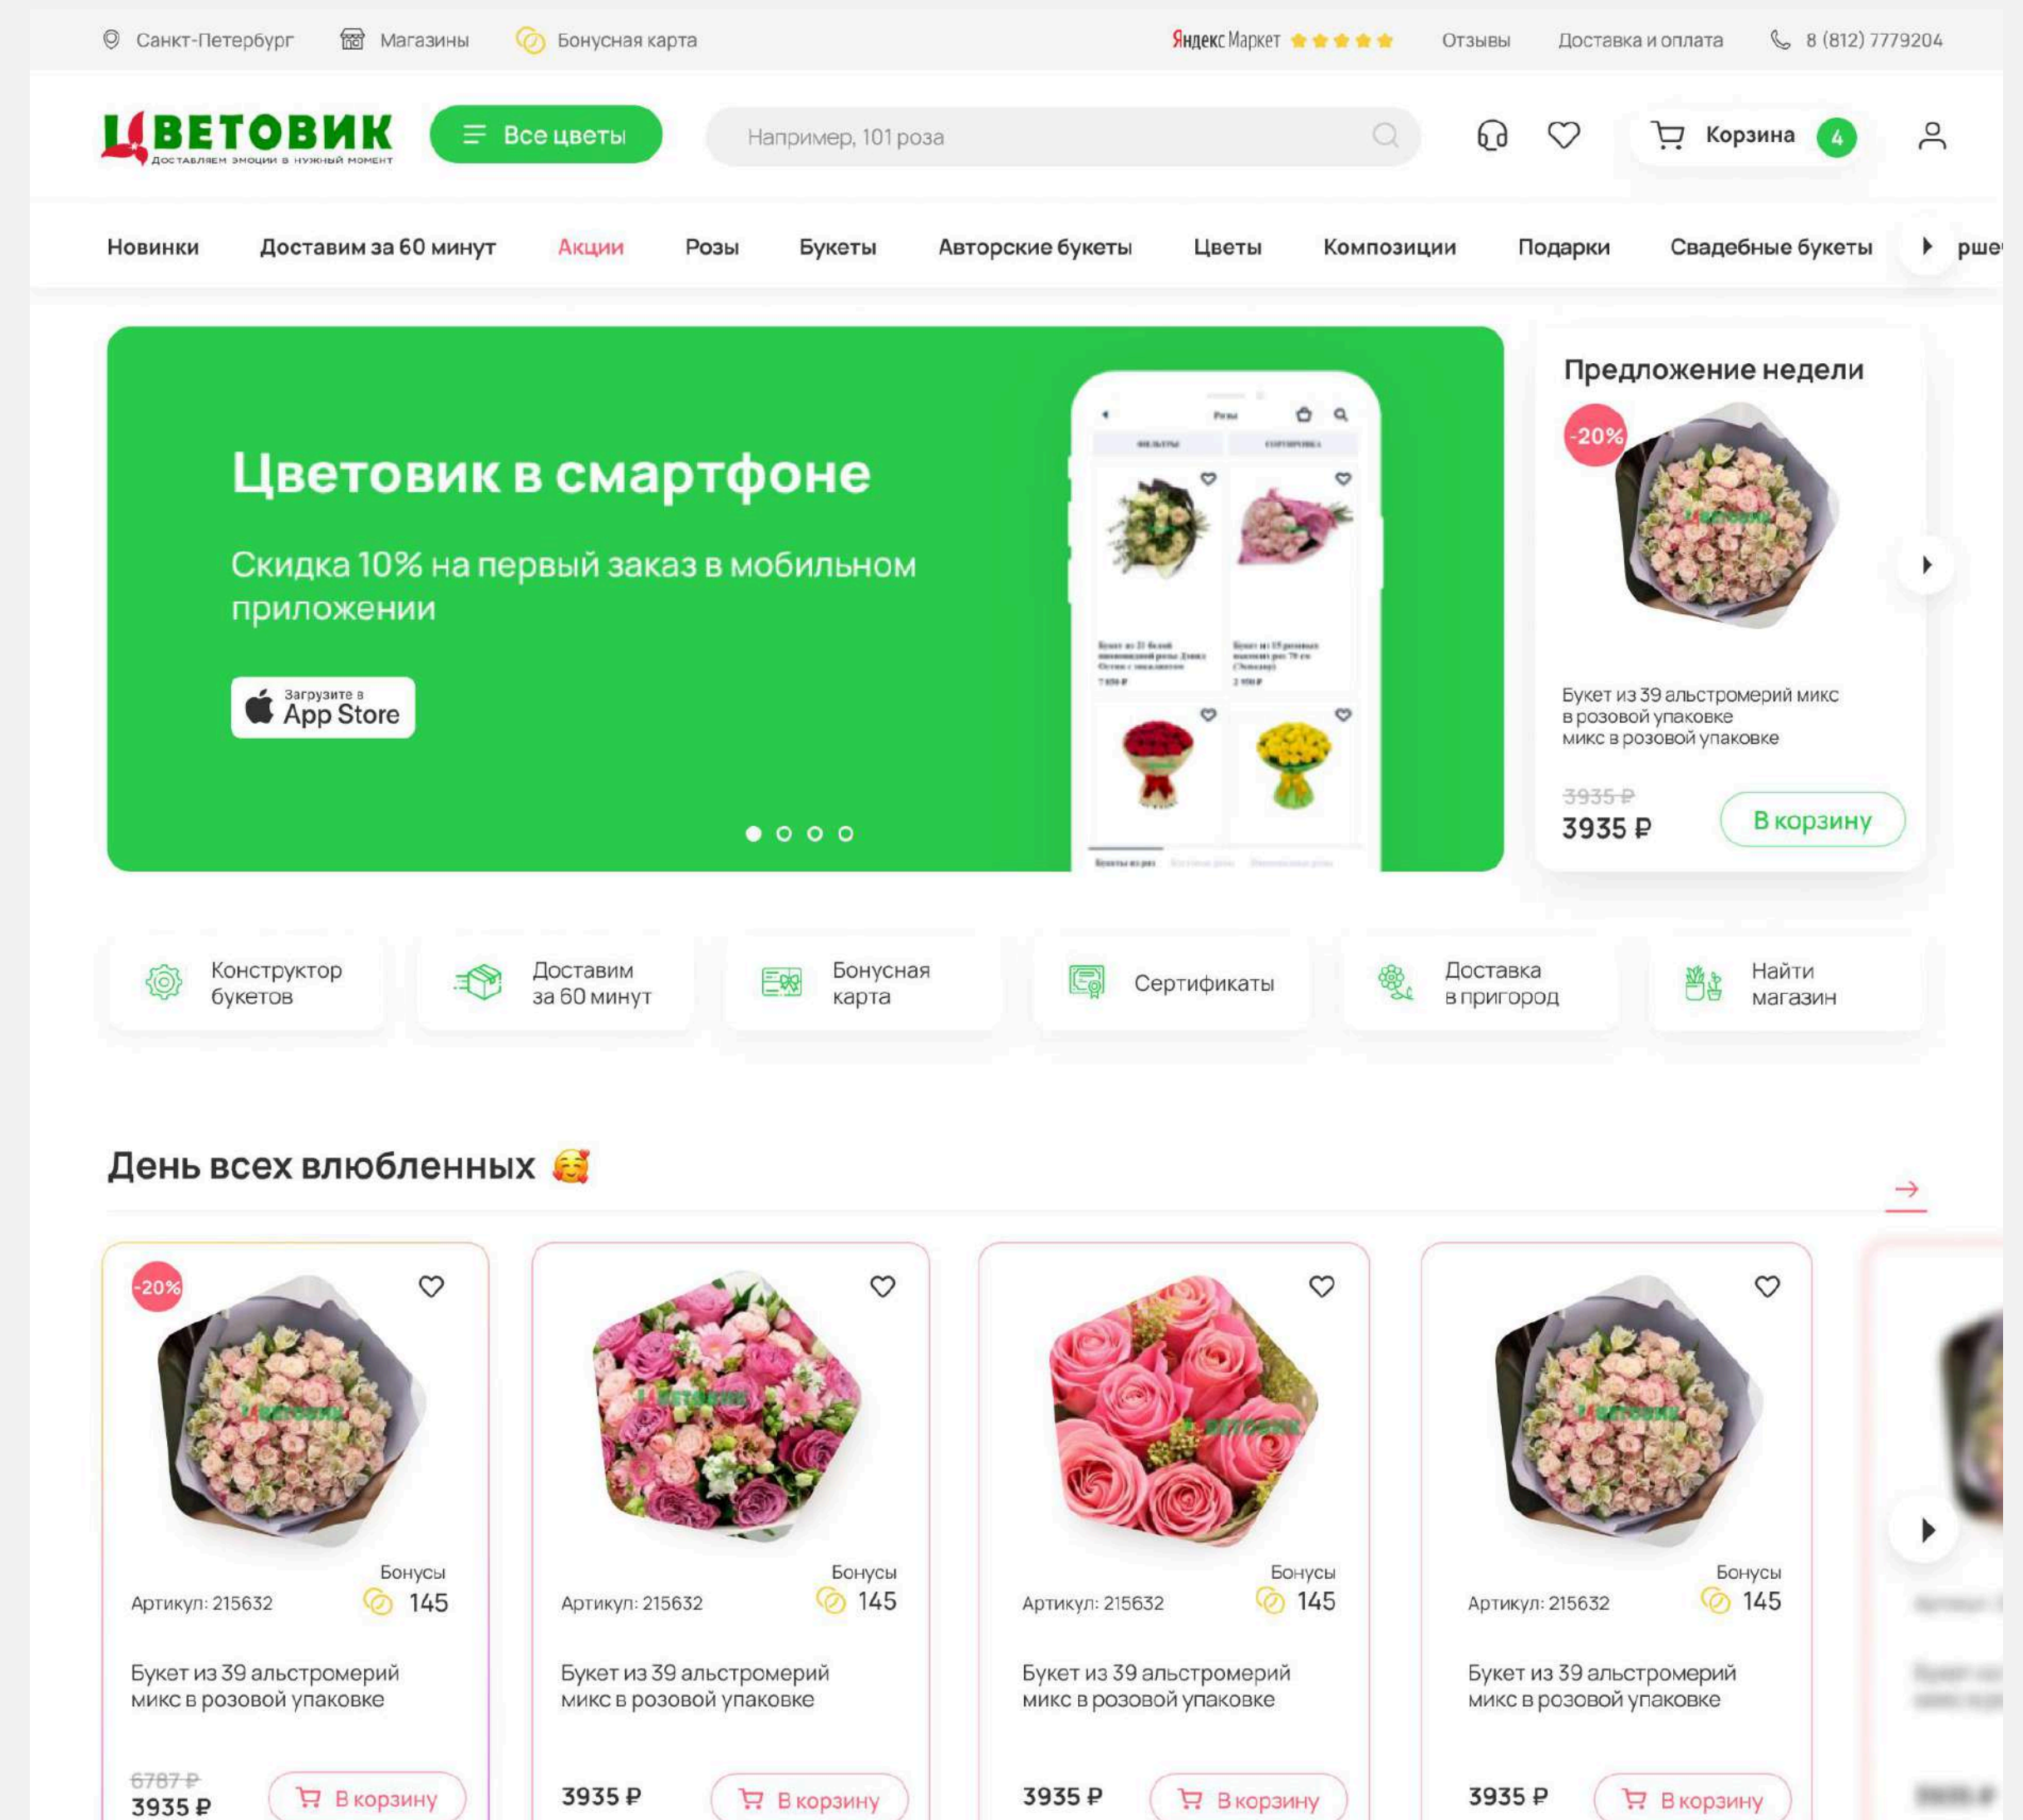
Санкт-Петербург Магазины Бонусная карта

Яндекс Маркет Отзывы Доставка и оплата 8 (812) 7779204

ЦВЕТОВИК
ДОСТАВЛЯЕМ ЭМОЦИИ В НУЖНЫЙ МОМЕНТ

Все цветы

Например, 101 роза

Корзина 4

Новинки Доставим за 60 минут Акции Розы Букеты Авторские букеты Цветы Композиции Подарки Свадебные букеты рше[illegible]

Цветовик в смартфоне

Скидка 10% на первый заказ в мобильном приложении

Загрузите в
App Store

Предложение недели

-20%

Букет из 39 альстромерий микс в розовой упаковке микс в розовой упаковке

3935 ₽
3935 ₽

В корзину

Конструктор букетов

Доставим за 60 минут

Бонусная карта

Сертификаты

Доставка в пригород

Найти магазин

День всех влюбленных 🥰

-20%

Бонусы
Артикул: 215632 145

Букет из 39 альстромерий микс в розовой упаковке

6787 ₽
3935 ₽

В корзину

Бонусы
Артикул: 215632 145

Букет из 39 альстромерий микс в розовой упаковке

3935 ₽

В корзину

Бонусы
Артикул: 215632 145

Букет из 39 альстромерий микс в розовой упаковке

3935 ₽

В корзину

Бонусы
Артикул: 215632 145

Букет из 39 альстромерий микс в розовой упаковке

3935 ₽

В корзину